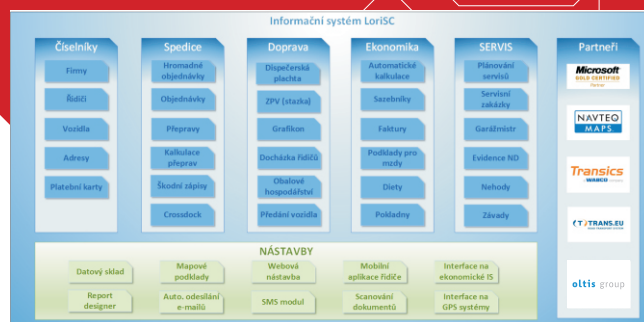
Informační systém LoriSC

Číselníky
Firmy
Řidiči
Vozidla
Adresy
Platební karty

Spedice
Hromadné objednávky
Objednávky
Přepravy
Kalkulace přeprav
Škodní zápisy
Crossdock

Doprava
Dispečerská plachta
ZPV (stazka)
Grafikon
Docházka řidičů
Obalové hospodářství
Předání vozidla

Ekonomika
Automatické kalkulace
Sazebníky
Faktury
Podklady pro mzdy
Diety
Pokladny

SERVIS
Plánování servisů
Servisní zakázky
Garážmistr
Evidence ND
Nehody
Závady

Partneři
Microsoft GOLD CERTIFIED Partner
NAVTEQ MAPS
Transics WABCO
TRANS.EU
oltis group

NÁSTAVBY
Datový sklad
Mapové podklady
Webová nástavba
Mobilní aplikace řidiče
Interface na ekonomické IS
Report designer
Auto. odesílání e-mailů
SMS modul
Scanování dokumentů
Interface na GPS systémy